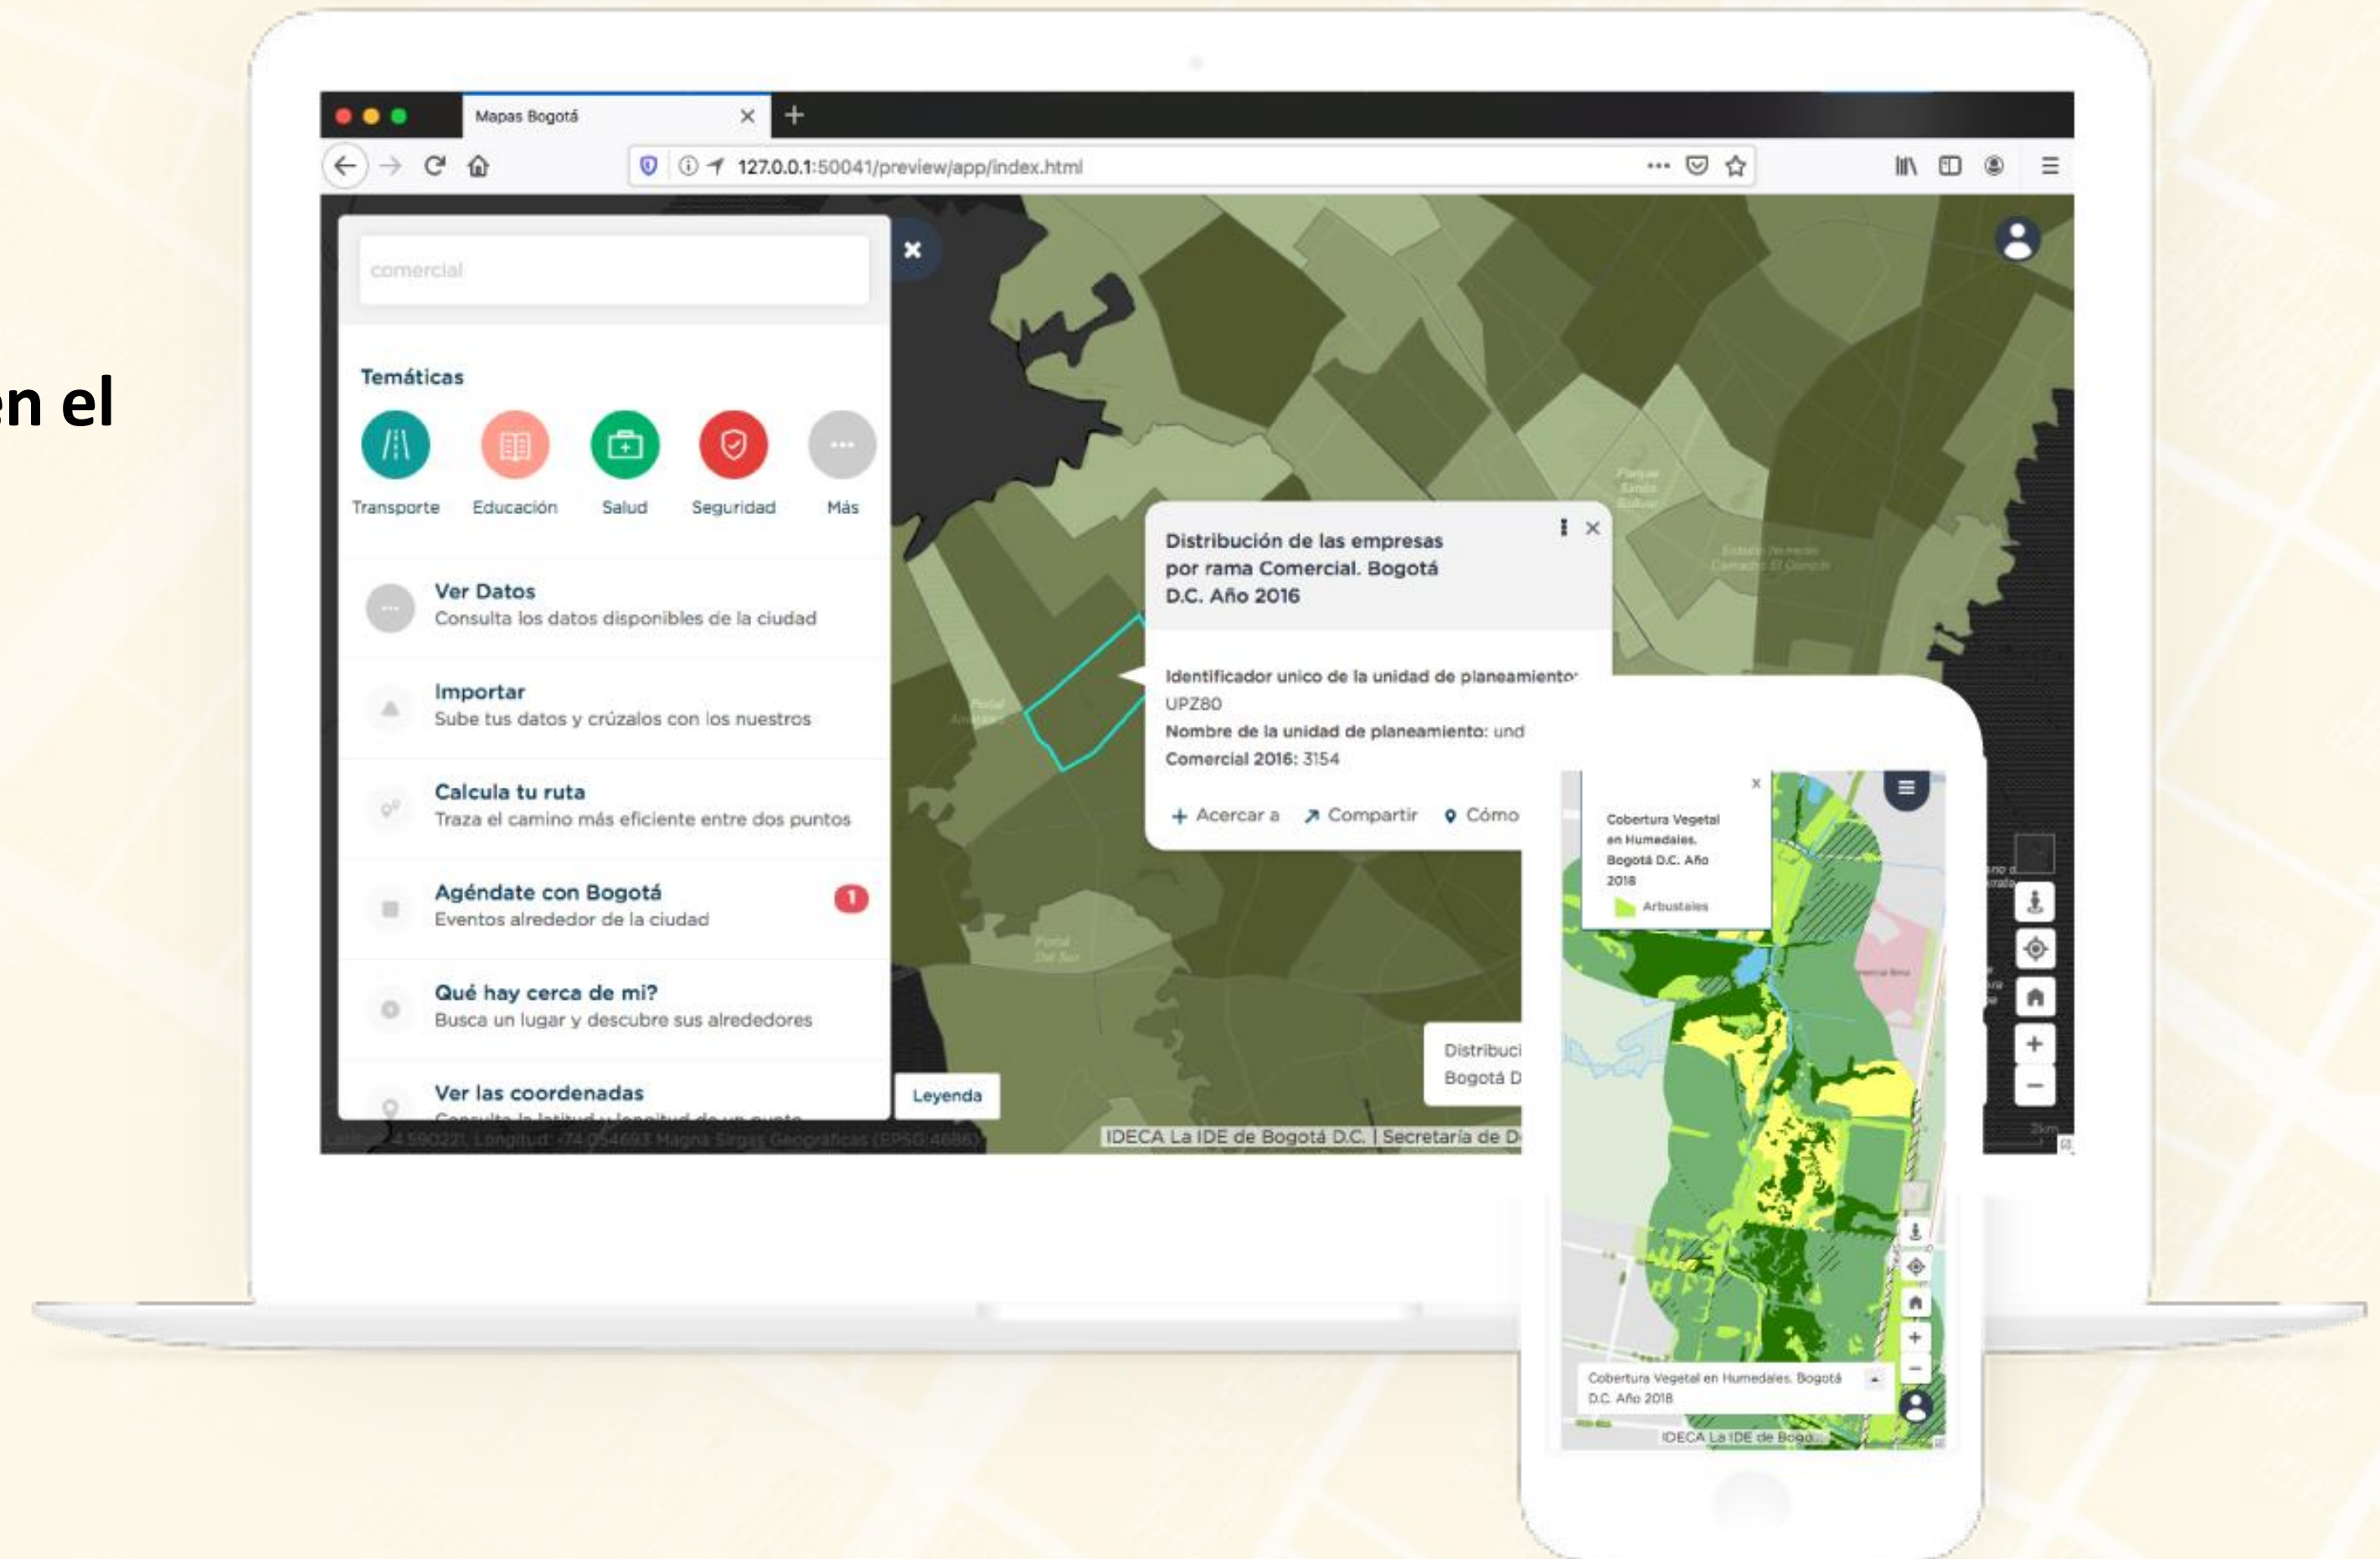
en el

Mapas Bogotá

127.0.0.1:50041/preview/app/index.html

comercial

Temáticas

Transporte
Educación
Salud
Seguridad
Más

Ver Datos
Consulta los datos disponibles de la ciudad

Importar
Sube tus datos y crúzalos con los nuestros

Calcula tu ruta
Traza el camino más eficiente entre dos puntos

Agéndate con Bogotá
Eventos alrededor de la ciudad
1

Qué hay cerca de mi?
Busca un lugar y descubre sus alrededores

Ver las coordenadas
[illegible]

Leyenda

Distribución de las empresas por rama Comercial. Bogotá D.C. Año 2016

Identificador unico de la unidad de planeamiento: UPZ80
Nombre de la unidad de planeamiento: und
Comercial 2016: 3154

+ Acercar a
Compartir
Cómo

Distribuci
Bogotá D

IDECA La IDE de Bogotá D.C. | Secretaría de D

Cobertura Vegetal en Humedales. Bogotá D.C. Año 2018
Arbustales

Cobertura Vegetal en Humedales. Bogotá D.C. Año 2018

IDECA La IDE de Bogo...